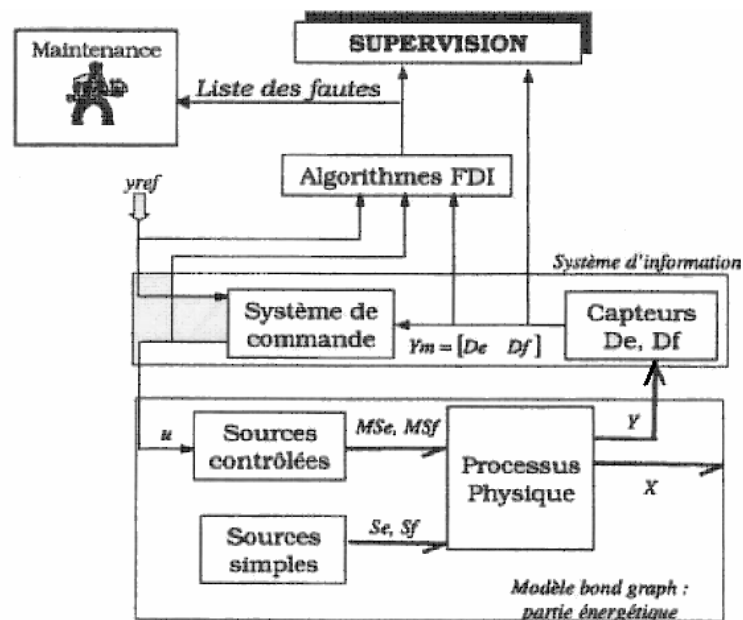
Maintenance

SUPERVISION

Liste des fautes

Algorithmes FDI

yref

Système d'information

Système de commande

$Ym = [De \quad Df]$

Capteurs De, Df

u

Sources contrôlées

MSe, MSf

Processus Physique

Y

X

Sources simples

Se, Sf

Modèle bond graph : partie énergétique